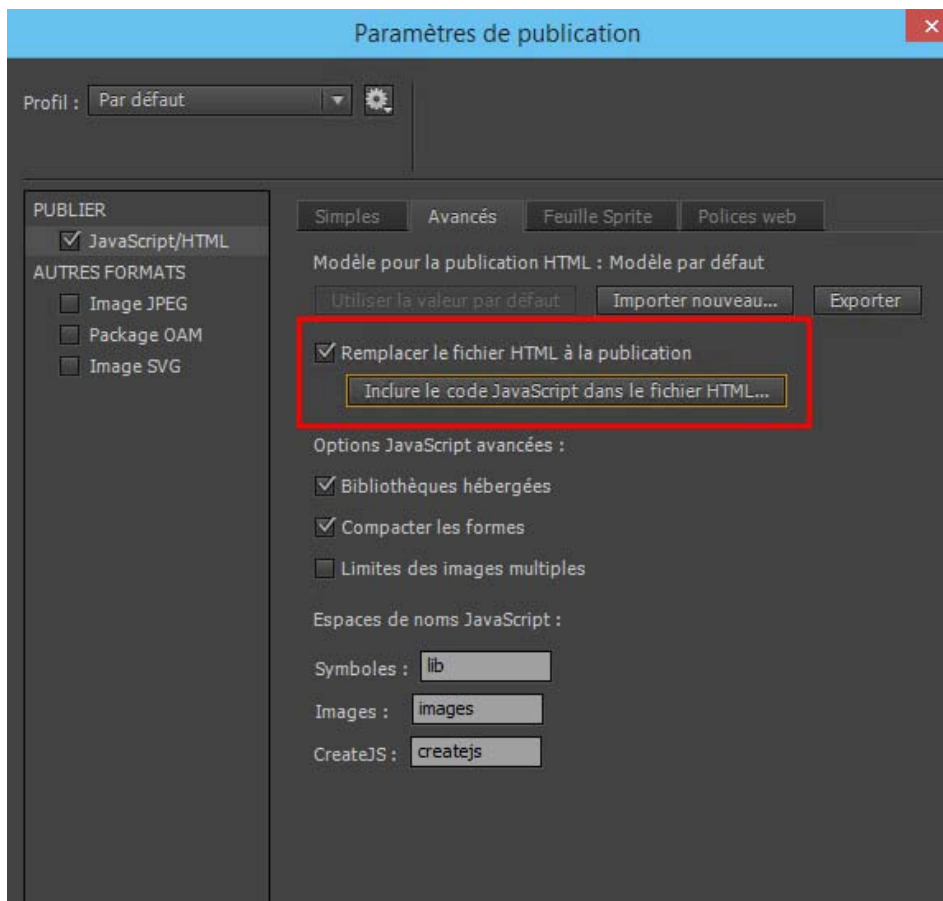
Paramètres de publication

Profil : Par défaut

PUBLIER
JavaScript/HTML
AUTRES FORMATS
Image JPEG
Package OAM
Image SVG

Simples | Avancés | Feuille Sprite | Polices web

Modèle pour la publication HTML : Modèle par défaut

Utiliser la valeur par défaut | Importer nouveau... | Exporter

Remplacer le fichier HTML à la publication

Inclure le code JavaScript dans le fichier HTML...

Options JavaScript avancées :

Bibliothèques hébergées

Compacter les formes

Limites des images multiples

Espaces de noms JavaScript :

Symboles : lib

Images : images

CreateJS : createjs